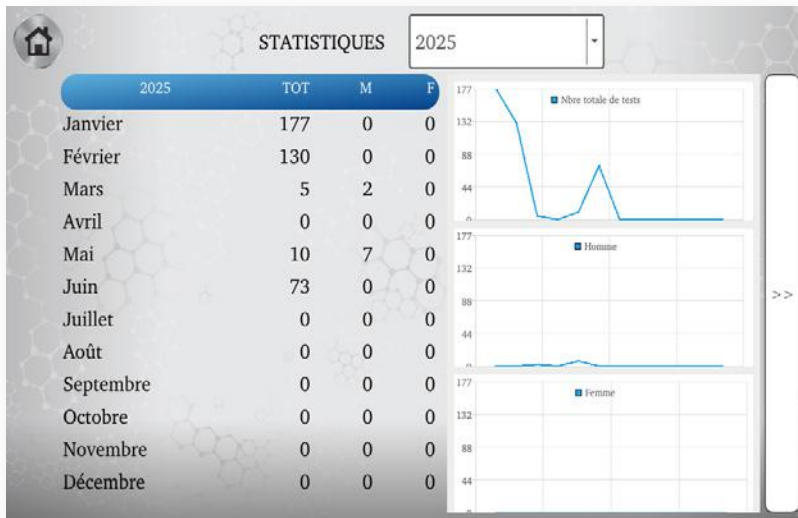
STATISTIQUES 2025

| 2025 | TOT | M | F |
|---|---|---|---|
| Janvier | 177 | 0 | 0 |
| Février | 130 | 0 | 0 |
| Mars | 5 | 2 | 0 |
| Avril | 0 | 0 | 0 |
| Mai | 10 | 7 | 0 |
| Juin | 73 | 0 | 0 |
| Juillet | 0 | 0 | 0 |
| Août | 0 | 0 | 0 |
| Septembre | 0 | 0 | 0 |
| Octobre | 0 | 0 | 0 |
| Novembre | 0 | 0 | 0 |
| Décembre | 0 | 0 | 0 |

177
132
88
44
0
Nbre totale de tests

177
132
88
44
0
Homme

177
132
88
44
0
Femme

>>